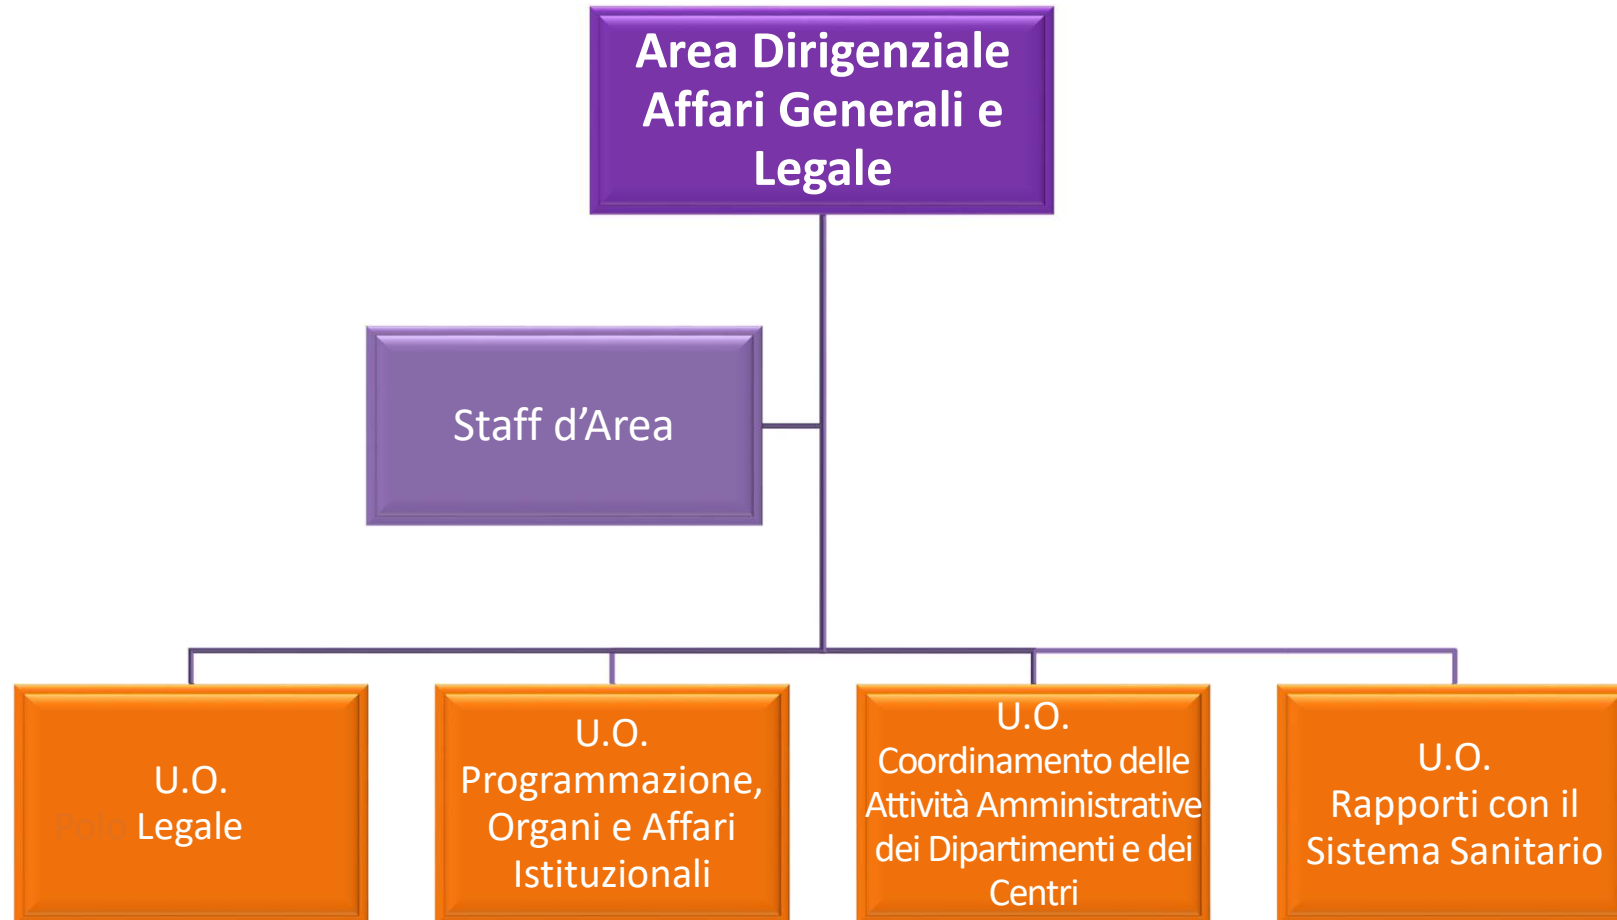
Area Dirigenziale Affari Generali e Legale

Staff d’Area

U.O. Polo Legale

U.O. Programmazione, Organi e Affari Istituzionali

U.O. Coordinamento delle Attività Amministrative dei Dipartimenti e dei Centri

U.O. Rapporti con il Sistema Sanitario